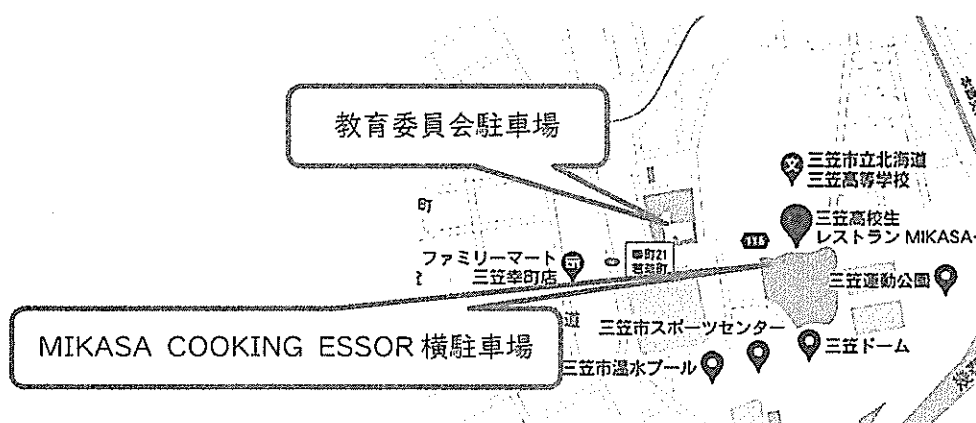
教育委員会駐車場

三笠市立北海道
三笠高等学校

三笠高校生
レストラン MIKASA-

町

ファミリーマート
三笠幸町店

幸町21
若葉町

116

三笠運動公園

道

三笠市スポーツセンター

MIKASA COOKING ESSOR 横駐車場

三笠ドーム

三笠市温水プール